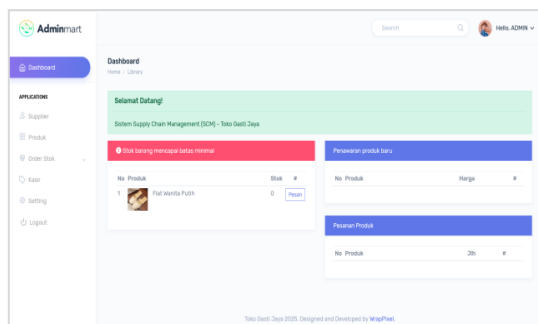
Adminmart

Search

Hello, ADMIN

Dashboard

Dashboard
Home / Library

APPLICATIONS

Supplier

Produk

Order Stok

Kasir

Setting

Logout

Selamat Datang!

Sistem Supply Chain Management (SCM) - Toko Gasti Jaya

Stok barang mencapai batas minimal

| No | Produk | Stok | # |
|---|---|---|---|
| 1 | Flat Wanita Putih | 0 | Pesan |

Penawaran produk baru

| No | Produk | Harga | # |
|---|---|---|---|

Pesanan Produk

| No | Produk | Jlh | # |
|---|---|---|---|

Toko Gasti Jaya 2025. Designed and Developed by WrapPixel.